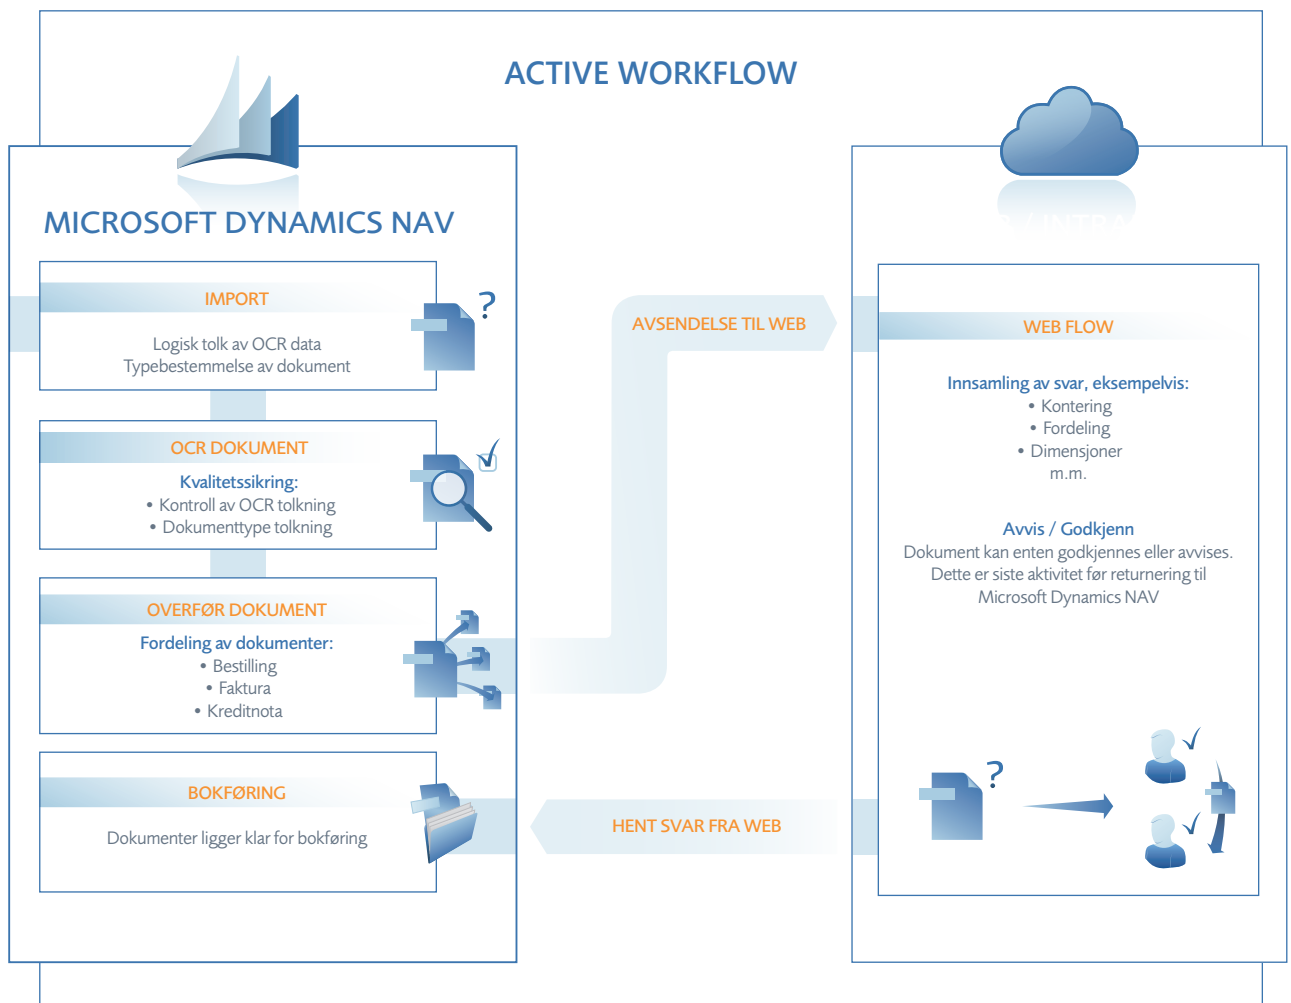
ACTIVE WORKFLOW

MICROSOFT DYNAMICS NAV

IMPORT

Logisk tolk av OCR data
Typebestemmelse av dokument

?

OCR DOKUMENT

Kvalitetssikring:
• Kontroll av OCR tolkning
• Dokumenttype tolkning

OVERFØR DOKUMENT

Fordeling av dokumenter:
• Bestilling
• Faktura
• Kreditnota

BOKFØRING

Dokumenter ligger klar for bokføring

AVSENDELSE TIL WEB

HENT SVAR FRA WEB

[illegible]

WEB FLOW

Innsamling av svar, eksempelvis:
• Kontering
• Fordeling
• Dimensjoner
m.m.

Avvis / Godkjenn
Dokument kan enten godkjennes eller avvises.
Dette er siste aktivitet før returnering til
Microsoft Dynamics NAV

?